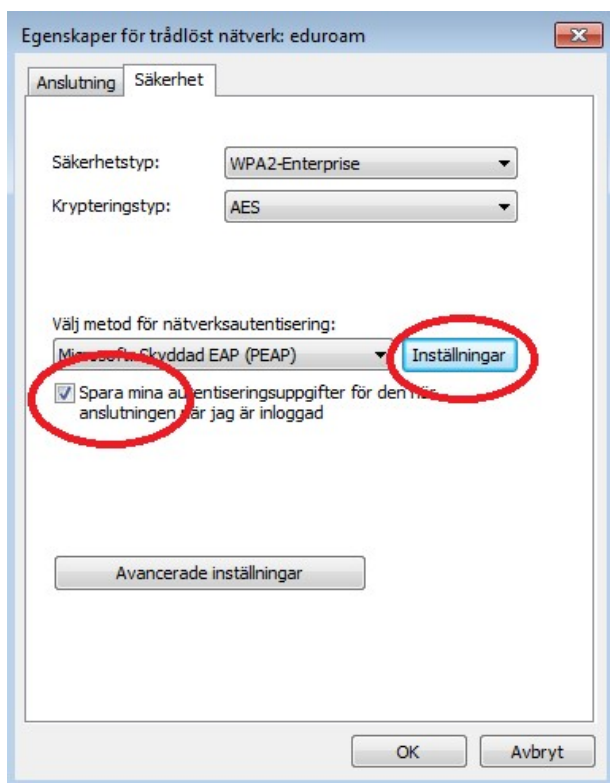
Egenskaper för trådlöst nätverk: eduroam

Anslutning | Säkerhet

Säkerhetstyp: WPA2-Enterprise

Krypteringstyp: AES

Välj metod för nätverksautentisering:

Microsoft: Skyddad EAP (PEAP)

Inställningar

Spara mina autentiseringsuppgifter för den här anslutningen när jag är inloggad

Avancerade inställningar

OK

Avbryt